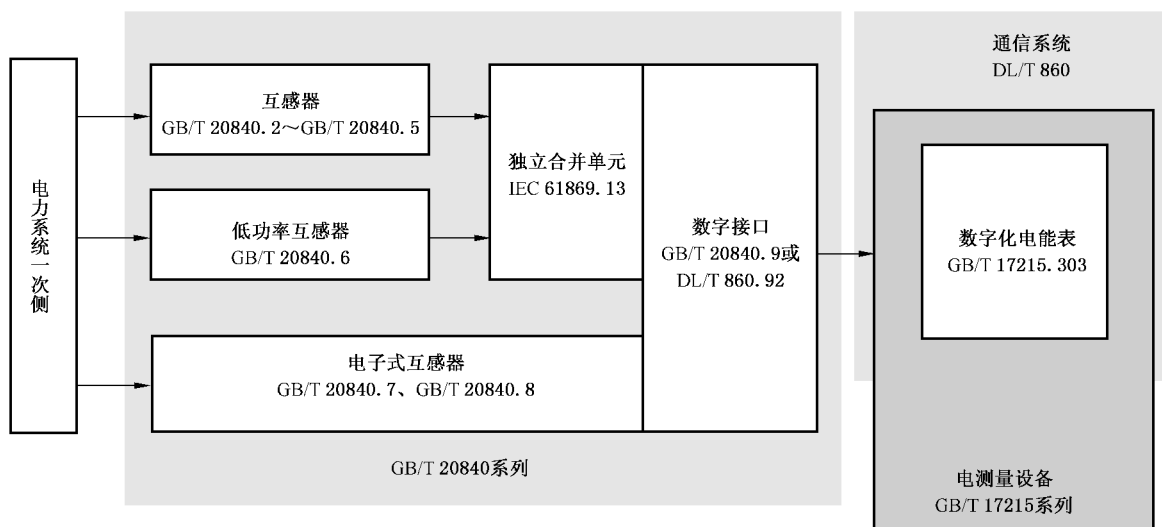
电力系统一次侧

互感器
GB/T 20840.2～GB/T 20840.5

低功率互感器
GB/T 20840.6

独立合并单元
IEC 61869.13

电子式互感器
GB/T 20840.7、GB/T 20840.8

数字接口
GB/T 20840.9或
DL/T 860.92

GB/T 20840系列

通信系统
DL/T 860

数字化电能表
GB/T 17215.303

电测量设备
GB/T 17215系列